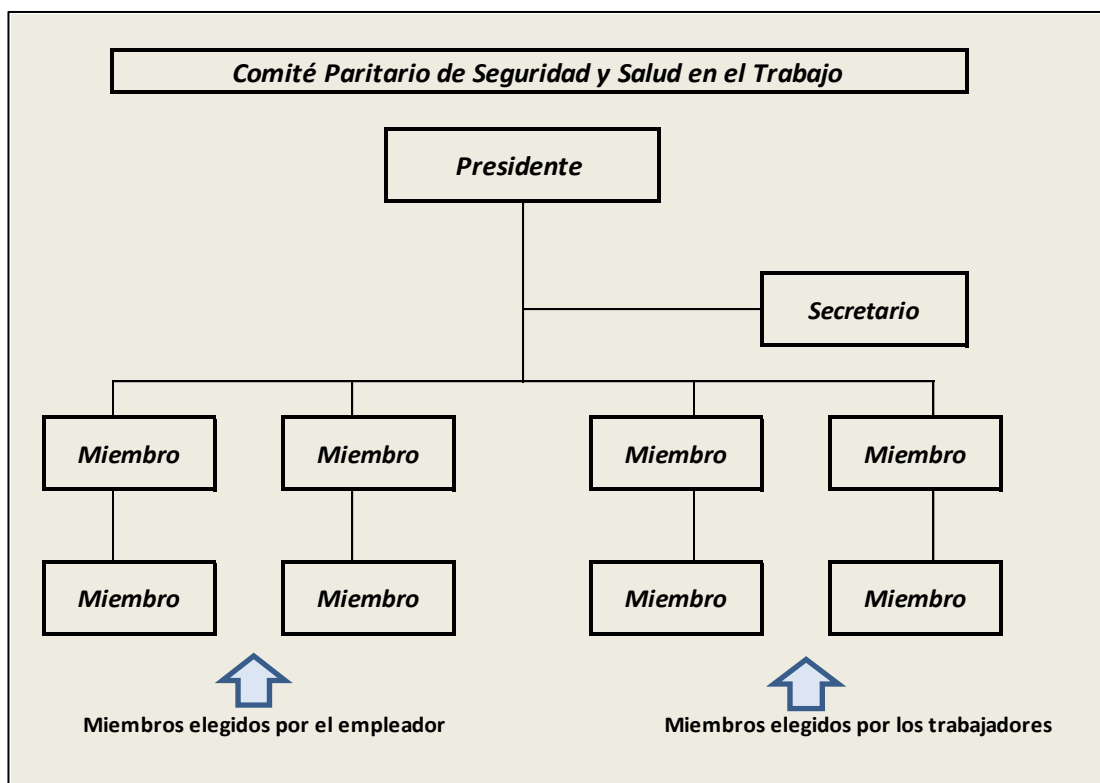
Comité Paritario de Seguridad y Salud en el Trabajo

Presidente

Secretario

Miembro

Miembro

Miembro

Miembro

Miembro

Miembro

Miembro

Miembro

Miembros elegidos por el empleador

Miembros elegidos por los trabajadores